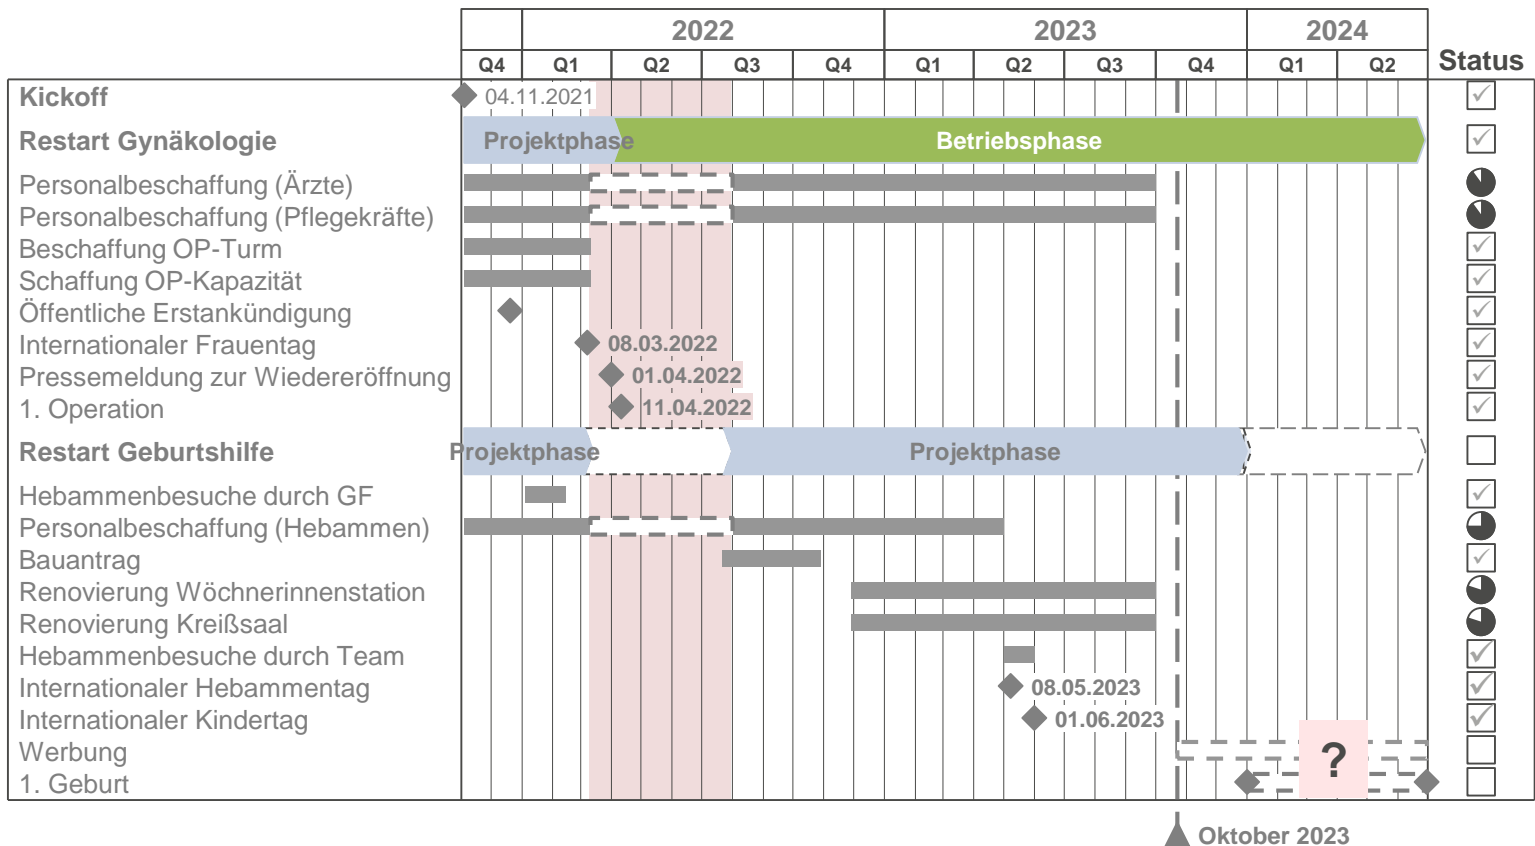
| | 2022 | | | | 2023 | | | | 2024 | | Status |
|---|---|---|---|---|---|---|---|---|---|---|---|
| Q4 | Q1 | Q2 | Q3 | Q4 | Q1 | Q2 | Q3 | Q4 | Q1 | Q2 | |

Kickoff
04.11.2021

Restart Gynäkologie
Projektphase
Betriebsphase

Personalbeschaffung (Ärzte)
Personalbeschaffung (Pflegekräfte)
Beschaffung OP-Turm
Schaffung OP-Kapazität
Öffentliche Erstankündigung
Internationaler Frauentag
08.03.2022
Pressemeldung zur Wiedereröffnung
01.04.2022
1. Operation
11.04.2022

Restart Geburtshilfe
Projektphase
Projektphase

Hebammenbesuche durch GF
Personalbeschaffung (Hebammen)
Bauantrag
Renovierung Wöchnerinnenstation
Renovierung Kreißsaal
Hebammenbesuche durch Team
Internationaler Hebammentag
08.05.2023
Internationaler Kindertag
01.06.2023
Werbung
?
1. Geburt

Oktober 2023